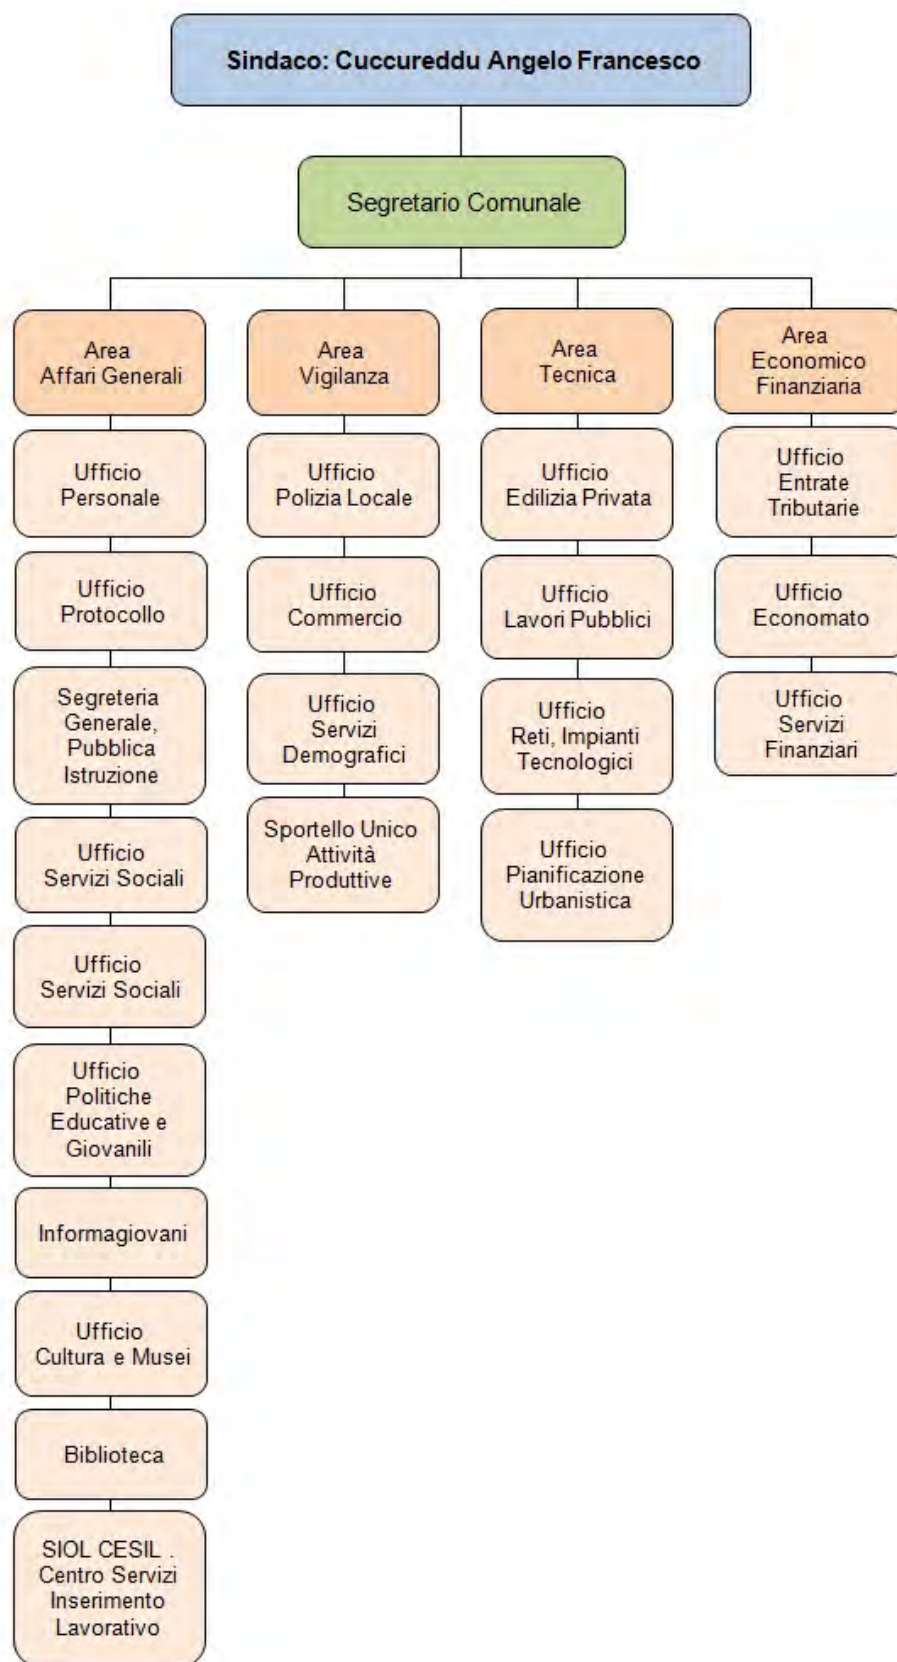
Sindaco: Cuccureddu Angelo Francesco

Segretario Comunale

Area Affari Generali

Ufficio Personale

Ufficio Protocollo

Segreteria Generale, Pubblica Istruzione

Ufficio Servizi Sociali

Ufficio Servizi Sociali

Ufficio Politiche Educative e Giovanili

Informagiovani

Ufficio Cultura e Musei

Biblioteca

SIOL CESIL . Centro Servizi Inserimento Lavorativo

Area Vigilanza

Ufficio Polizia Locale

Ufficio Commercio

Ufficio Servizi Demografici

Sportello Unico Attività Produttive

Area Tecnica

Ufficio Edilizia Privata

Ufficio Lavori Pubblici

Ufficio Reti, Impianti Tecnologici

Ufficio Pianificazione Urbanistica

Area Economico Finanziaria

Ufficio Entrate Tributarie

Ufficio Economato

Ufficio Servizi Finanziari